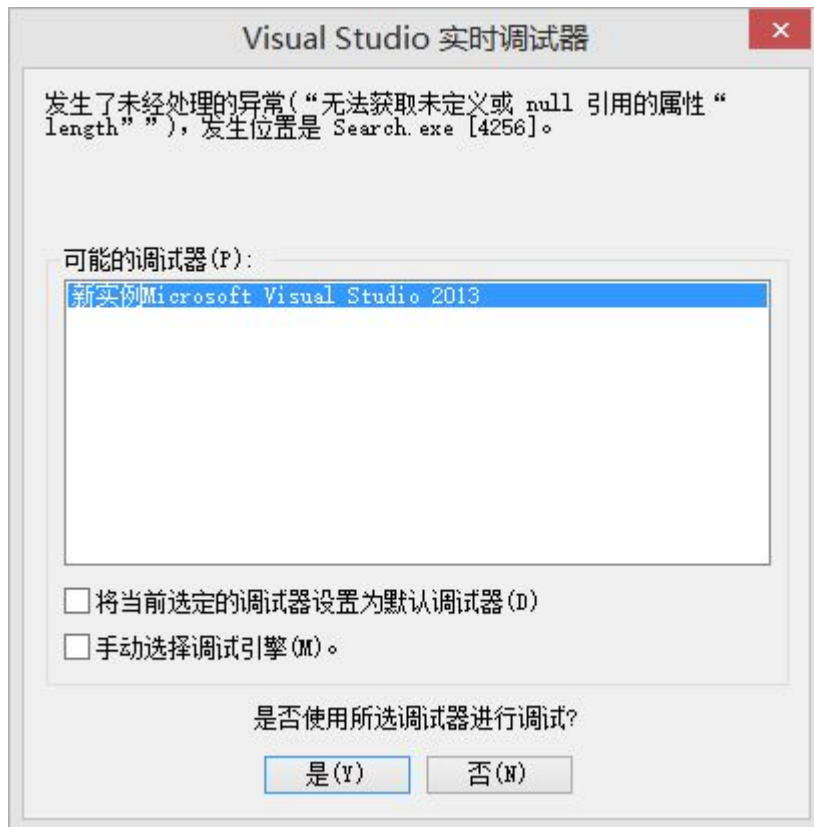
Visual Studio 实时调试器

×

发生了未经处理的异常(“无法获取未定义或 null 引用的属性“length””)，发生位置是 Search.exe [4256]。

可能的调试器(P):

新实例Microsoft Visual Studio 2013

将当前选定的调试器设置为默认调试器(D)

手动选择调试引擎(M)。

是否使用所选调试器进行调试?

是(Y)

否(N)